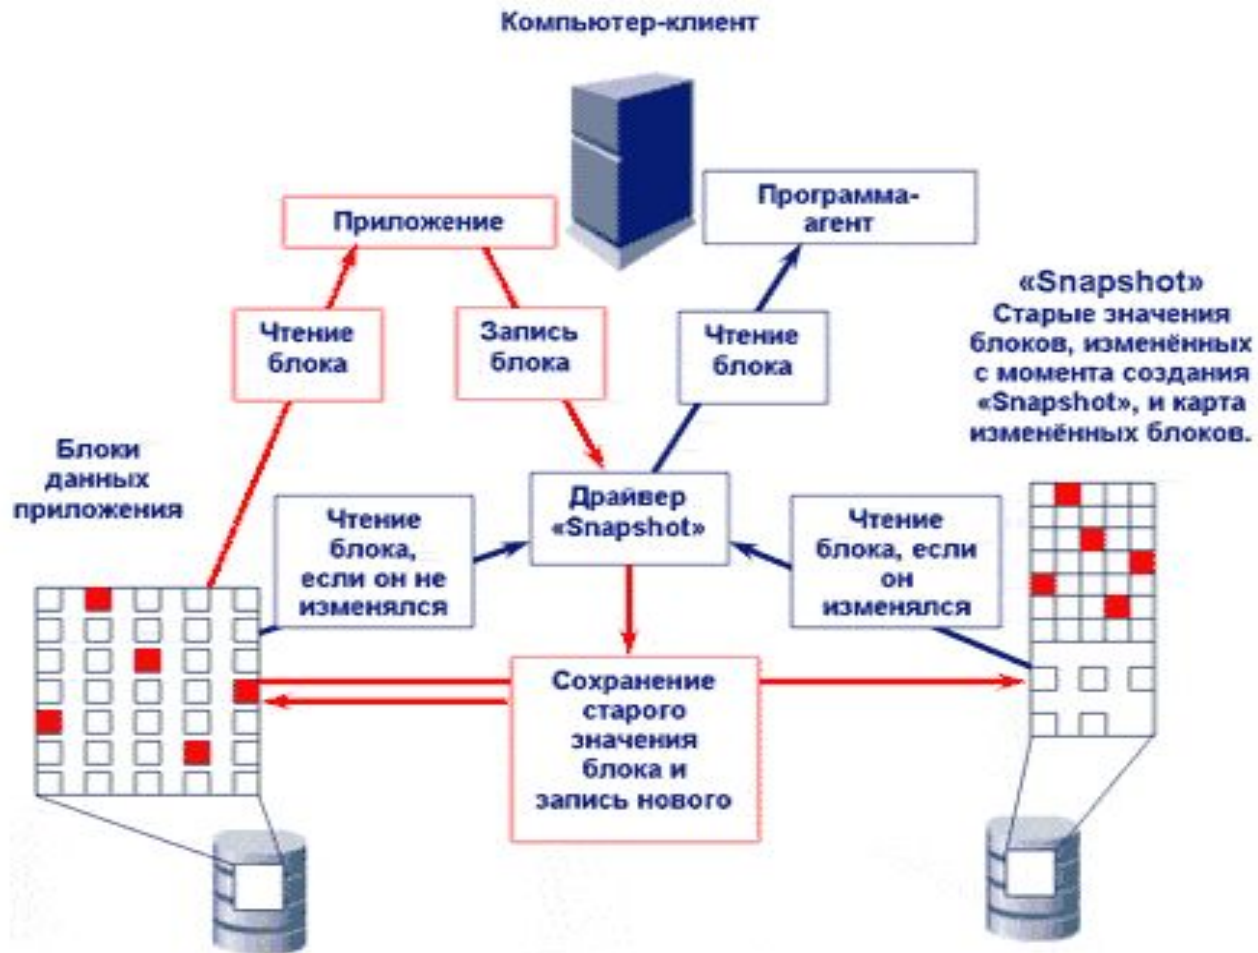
Компьютер-клиент

Приложение

Программа-агент

«Snapshot»
Старые значения блоков, изменённых с момента создания «Snapshot», и карта изменённых блоков.

Чтение блока

Запись блока

Чтение блока

Блоки данных приложения

Драйвер «Snapshot»

Чтение блока, если он не изменялся

Чтение блока, если он изменялся

Сохранение старого значения блока и запись нового